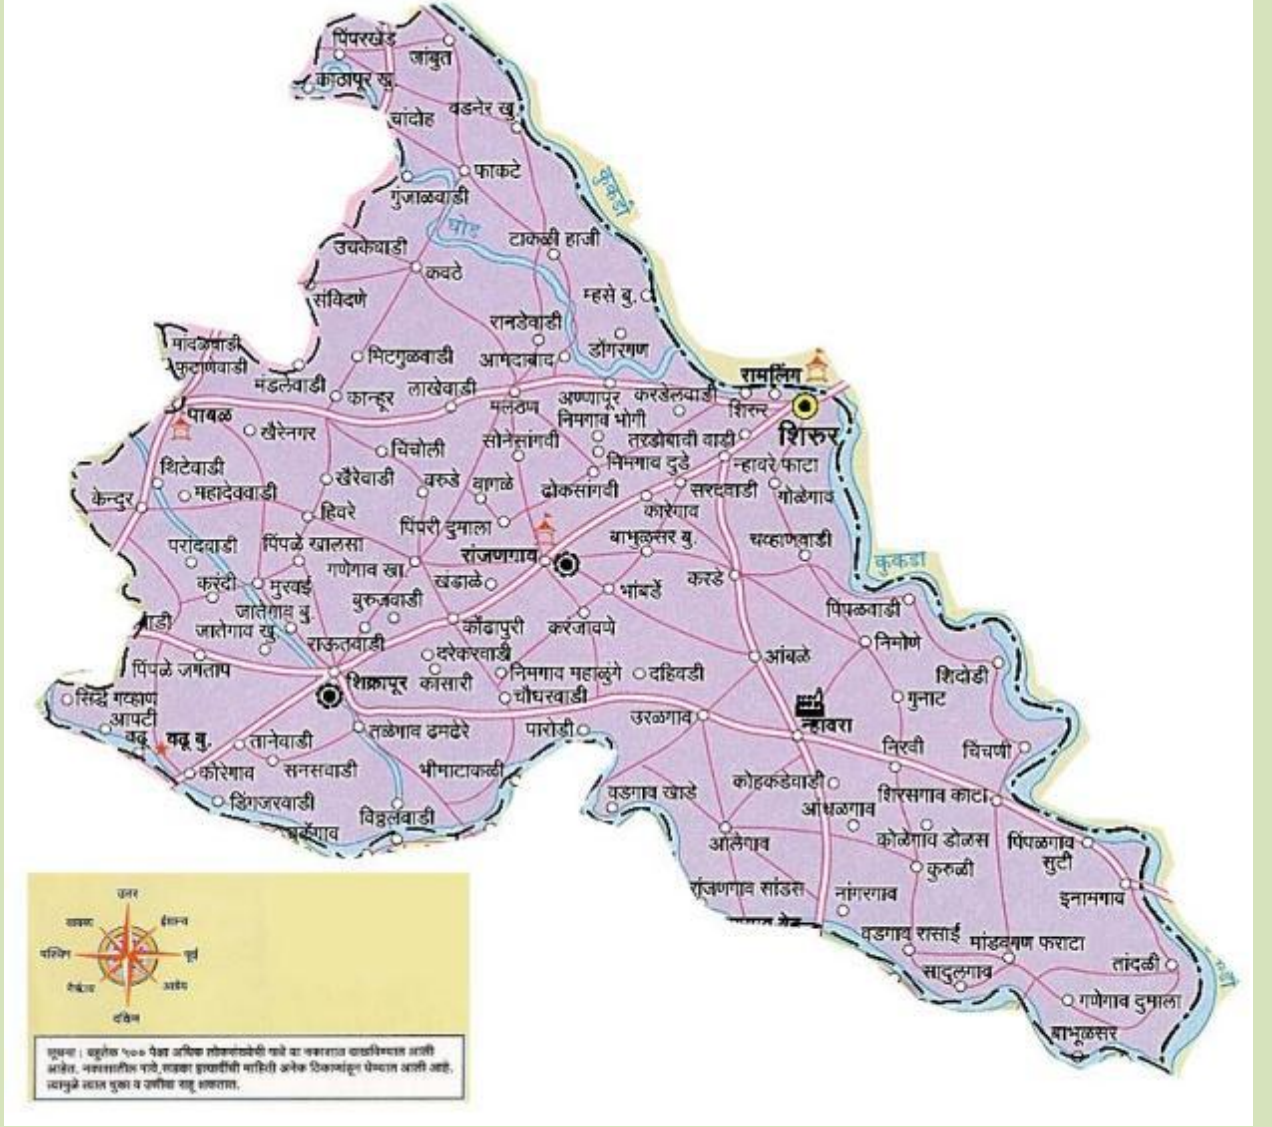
पिंपरखेड
जांबुत
काठापूर खु.
वडनेर खु.
चांडोह
फाकटे
कुकडी
गुंजाळवाडी
घोड
टाकळी हाजी
उचकेवाडी
कवठे
म्हसे बु.
सविंदणे
रानडेवाडी
डोंगरगण
माळवाडी
मिटगुळवाडी
आमदाबाद
रामलिंग
कटाणवाडी
मंडलेवाडी
लाखेवाडी
अण्णापूर
करडेलवाडी
कान्हूर
मलठण
निमगाव भोगी
शिरुर
पाबळ
खैरेनगर
सोनेसांगवी
तरडोबाची वाडी
शिरुर
चिंचोली
निमगाव दुडे
न्हावरे फाटा
थिटेवाडी
खैरेवाडी
वरुडे
वाघाळे
ढोकसांगवी
सरदवाडी
गोलेगाव
केन्दुर
महादेववाडी
हिवरे
पिंपरी दुमाला
कारेगाव
परांदवाडी
पिंपळे खालसा
रांजणगाव
बाभुळसर बु.
चव्हाणवाडी
करंदी
मुखई
गणेगाव खा.
खंडाळे
भांबर्डे
करडे
कुकडी
जातेगाव बु.
बुरुंजवाडी
पिंपळवाडी
वाडी
जातेगाव खु.
राऊतवाडी
कोंढापुरी
करंजावणे
निमोणे
पिंपळे जगताप
दरेकरवाडी
निमगाव महाळुंगे
दहिवडी
आंबळे
शिंदोडी
सिद्धे गव्हाण
शिक्रापूर
कासारी
चौधरवाडी
न्हावरा
गुनाट
आपटी
वढू
वढू बु.
तळेगाव ढमढेरे
पारोडी
उरळगाव
निरवी
चिंचणी
तानेवाडी
भीमाटाकळी
कोरेगाव
सनसवाडी
वडगाव खाडे
कोहकडेवाडी
शिरसगाव काटा
डिंगजरवाडी
आंधळगाव
विठ्ठलवाडी
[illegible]गाव
आलेगाव
कोळगाव डोळस
पिंपळगाव सुटी
कुरुळी
रांजणगाव सांडस
नांगरगाव
इनामगाव
वडगाव रासाई
मांडवगण फराटा
सादुलगाव
तांदळी
गणेगाव दुमाला
बाभूळसर
उत्तर
वायव्य
ईशान्य
पश्चिम
पूर्व
नैऋत्य
आग्नेय
दक्षिण
सूचना : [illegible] पैकी अधिक लोकसंख्येची गावे या नकाशात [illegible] आली आहेत. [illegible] नावे, रस्ता इत्यादींची माहिती अनेक ठिकाणांहून घेण्यात आली आहे. त्यामुळे काही चुका व उणीवा राहू शकतात.